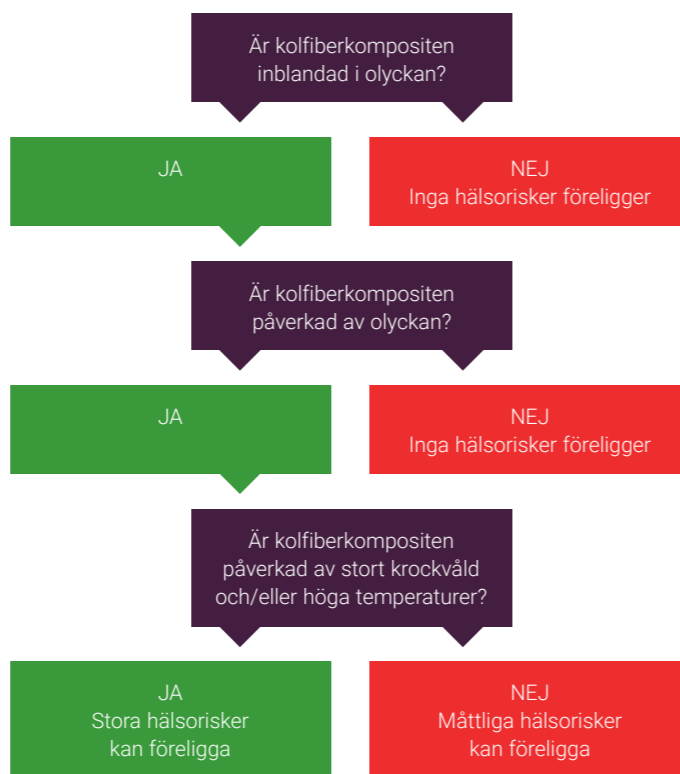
Är kolfiberkompositen inblandad i olyckan?

JA

NEJ
Inga hälsorisker föreligger

Är kolfiberkompositen påverkad av olyckan?

JA

NEJ
Inga hälsorisker föreligger

Är kolfiberkompositen påverkad av stort krockvåld och/eller höga temperaturer?

JA
Stora hälsorisker kan föreligga

NEJ
Måttliga hälsorisker kan föreligga